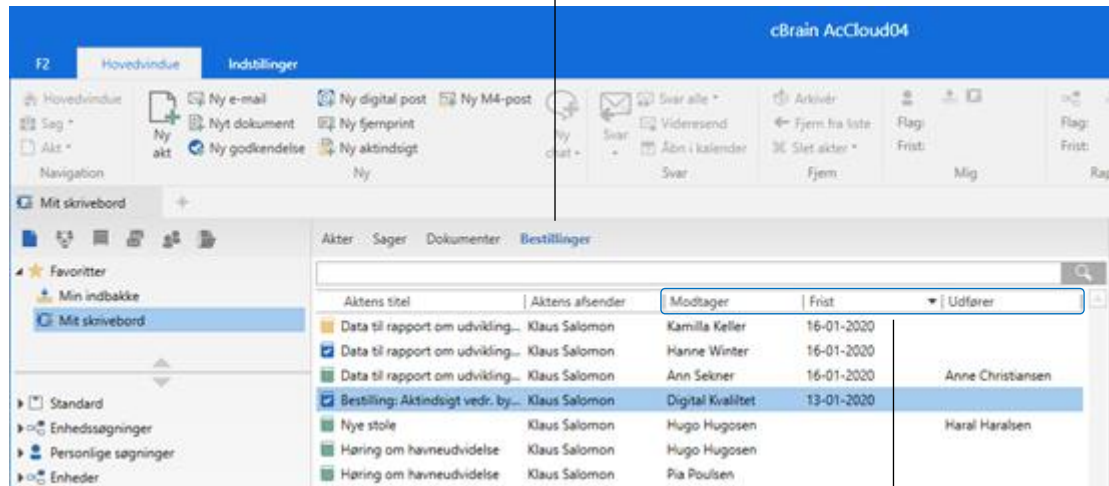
cBrain AcCloud04

F2 Hovedvindue Indstillinger

Hovedvindue
Søg
Akt
Navigation

Ny akt
Ny e-mail
Nyt dokument
Ny godkendelse
Ny digital post
Ny fjernprint
Ny aktindsigt
Ny M4-post
Ny

Ny chat
Svar
Svar alle
Videresend
Åbn i kalender
Svar

Arkivér
Fjern fra liste
Slet akter
Fjern

Flag:
Frist:
Mig

Flag:
Frist:
Ra

Mit skrivebord

Favoritter
Min indbakke
Mit skrivebord

Standard
Enhedssøgninger
Personlige søgninger
Enheder

Akter Sager Dokumenter Bestillinger

| Aktens titel | Aktens afsender | Modtager | Frist | Udfører |
|---|---|---|---|---|
| Data til rapport om udvikling... | Klaus Salomon | Kamilla Keller | 16-01-2020 | |
| Data til rapport om udvikling... | Klaus Salomon | Hanne Winter | 16-01-2020 | |
| Data til rapport om udvikling... | Klaus Salomon | Ann Sekner | 16-01-2020 | Anne Christiansen |
| Bestilling: Aktindsigt vedr. by... | Klaus Salomon | Digital Kvalitet | 13-01-2020 | |
| Nye stole | Klaus Salomon | Hugo Hugosen | | Haral Haralsen |
| Høring om havneudvidelse | Klaus Salomon | Hugo Hugosen | | |
| Høring om havneudvidelse | Klaus Salomon | Pia Poulsen | | |